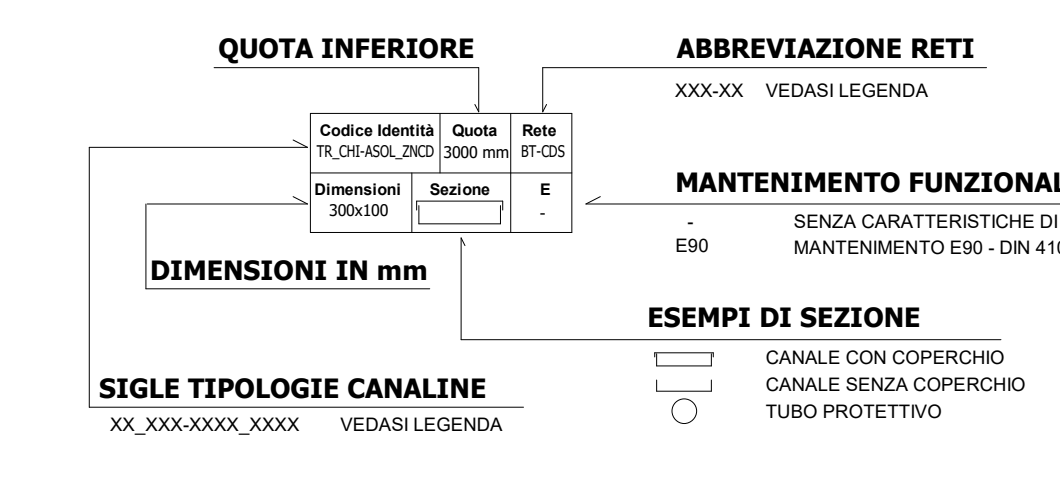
QUOTA INFERIORE

ABBREVIAZIONE RETI

XXX-XX VEDASI LEGENDA

| Codice Identità TR_CHI-ASOL_ZNCD | Quota 3000 mm | Rete BT-CDS |
|---|---|---|
| Dimensioni 300x100 | Sezione | E - |

MANTENIMENTO FUNZIONAL

- SENZA CARATTERISTICHE DI

E90 MANTENIMENTO E90 - DIN 410

DIMENSIONI IN mm

ESEMPI DI SEZIONE

CANALE CON COPERCHIO

CANALE SENZA COPERCHIO

TUBO PROTETTIVO

SIGLE TIPOLOGIE CANALINE

XX_XXX-XXXX_XXXX VEDASI LEGENDA